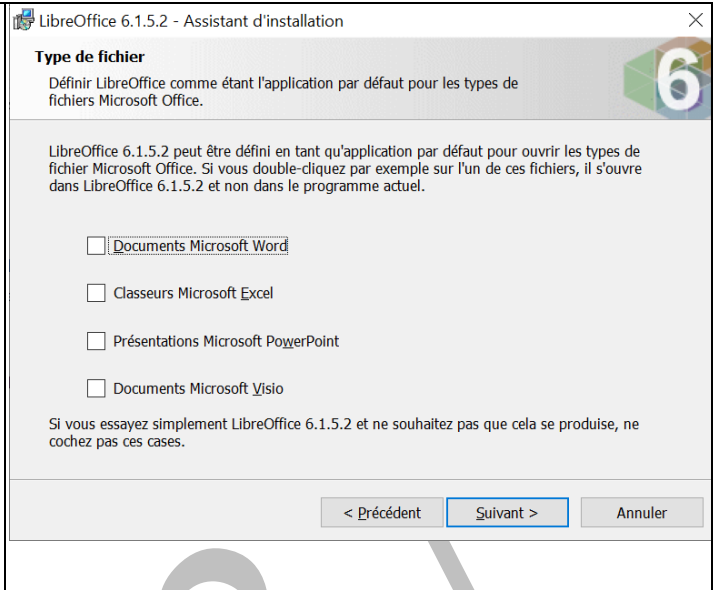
LibreOffice 6.1.5.2 - Assistant d'installation

Type de fichier

Définir LibreOffice comme étant l'application par défaut pour les types de fichiers Microsoft Office.

6

LibreOffice 6.1.5.2 peut être défini en tant qu'application par défaut pour ouvrir les types de fichier Microsoft Office. Si vous double-cliquez par exemple sur l'un de ces fichiers, il s'ouvre dans LibreOffice 6.1.5.2 et non dans le programme actuel.

Documents Microsoft Word

Classeurs Microsoft Excel

Présentations Microsoft PowerPoint

Documents Microsoft Visio

Si vous essayez simplement LibreOffice 6.1.5.2 et ne souhaitez pas que cela se produise, ne cochez pas ces cases.

< Précédent

Suivant >

Annuler